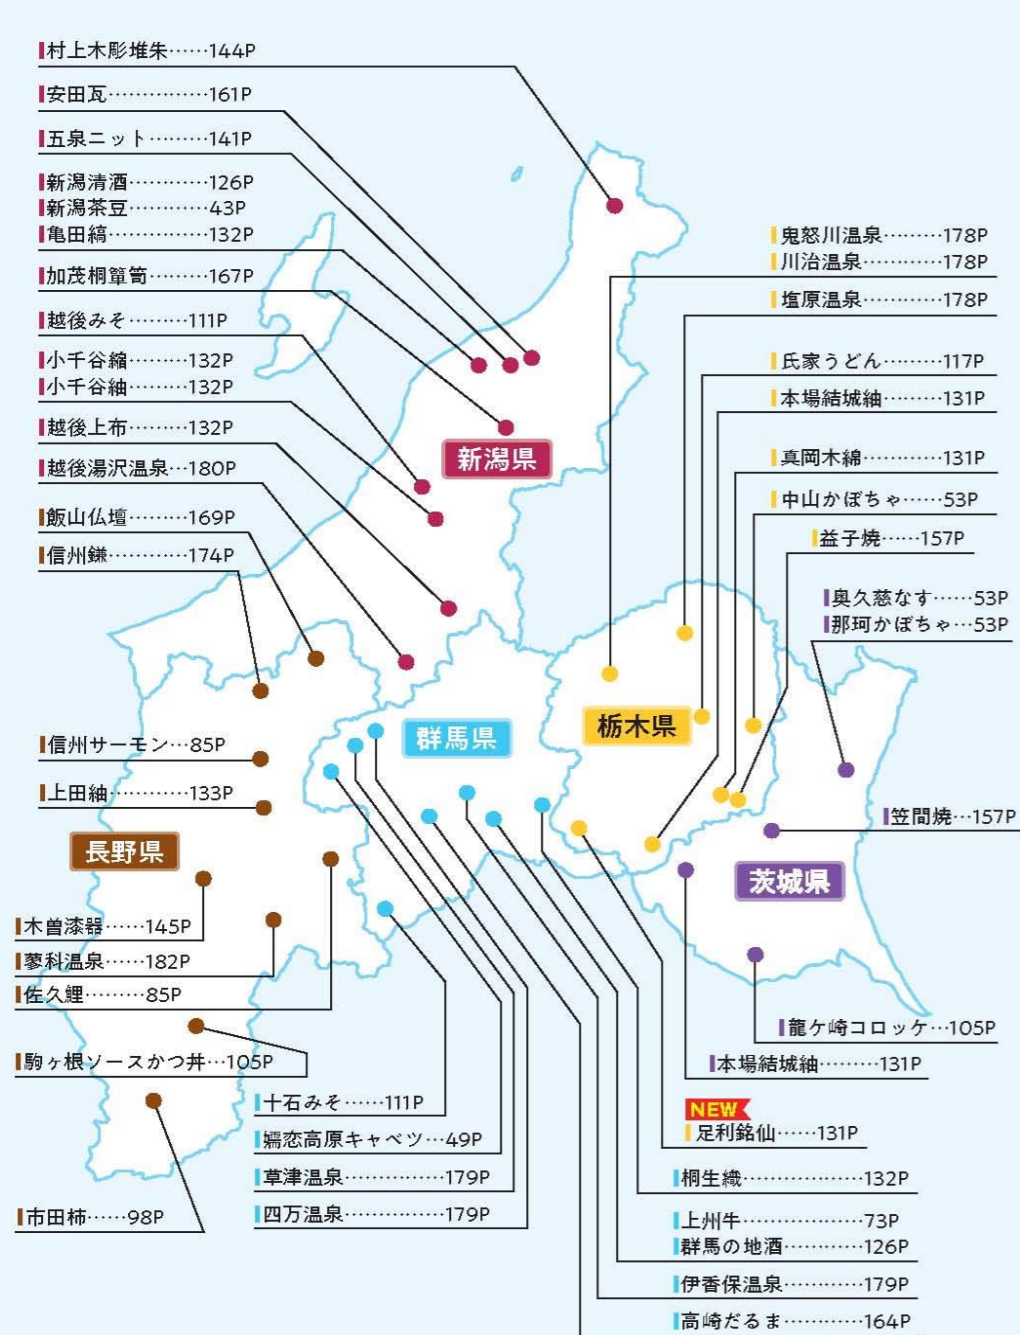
村上木彫堆朱……144P
安田瓦……………161P
五泉ニット………141P
新潟清酒…………126P
新潟茶豆…………43P
亀田縞……………132P
加茂桐箪笥………167P
越後みそ………111P
小千谷縮………132P
小千谷紬………132P
越後上布………132P
越後湯沢温泉…180P
飯山仏壇………169P
信州鎌…………174P

新潟県

鬼怒川温泉………178P
川治温泉…………178P
塩原温泉…………178P
氏家うどん………117P
本場結城紬………131P
真岡木綿…………131P
中山かぼちゃ……53P
益子焼……157P
奥久慈なす……53P
那珂かぼちゃ…53P

群馬県
栃木県

信州サーモン…85P
上田紬…………133P

長野県

笠間焼…157P

茨城県

木曽漆器……145P
蓼科温泉……182P
佐久鯉………85P
駒ヶ根ソースかつ丼…105P

龍ケ崎コロッケ…105P
本場結城紬………131P

NEW
足利銘仙……131P

十石みそ……111P
嬬恋高原キャベツ…49P
草津温泉……………179P
四万温泉……………179P

市田柿……98P

桐生織……………132P
上州牛……………73P
群馬の地酒………126P
伊香保温泉………179P
高崎だるま………164P